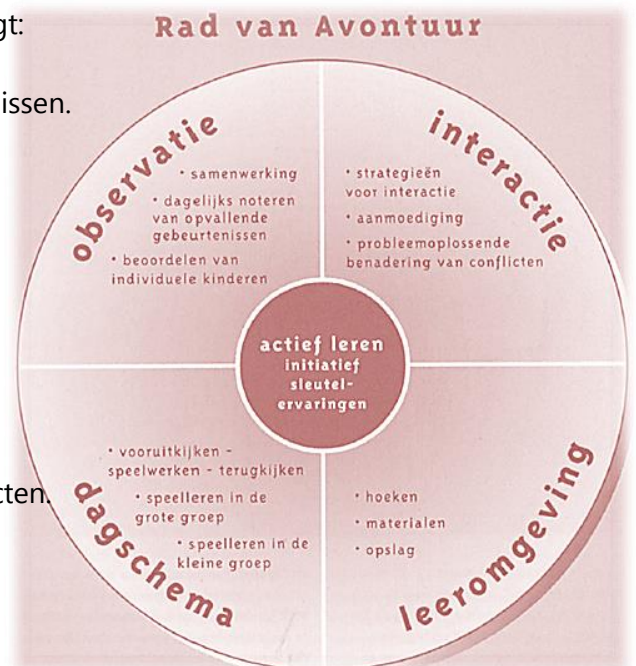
gt:

issen.

cten.

Rad van Avontuur

observatie

• samenwerking
• dagelijks noteren van opvallende gebeurtenissen
• beoordelen van individuele kinderen

interactie

• strategieën voor interactie
• aanmoediging
• probleemoplossende benadering van conflicten

actief leren
initiatief
sleutel-
ervaringen

dagschema

• vooruitkijken - speelwerken - terugkijken
• speelleren in de grote groep
• speelleren in de kleine groep

leeromgeving

• hoeken
• materialen
• opslag